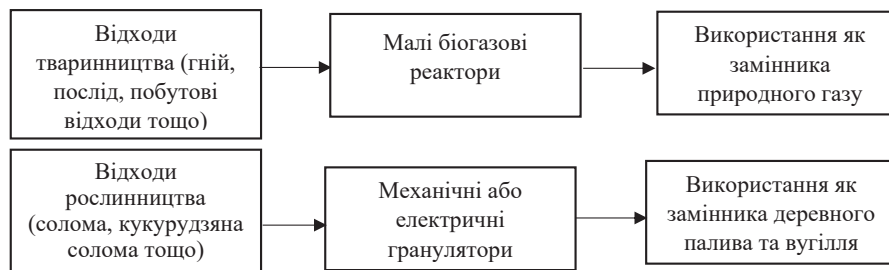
Відходи тваринництва (гній, послід, побутові відходи тощо)

Малі біогазові реактори

Використання як замінника природного газу

Відходи рослинництва (солома, кукурудзяна солома тощо)

Механічні або електричні гранулятори

Використання як замінника деревного палива та вугілля